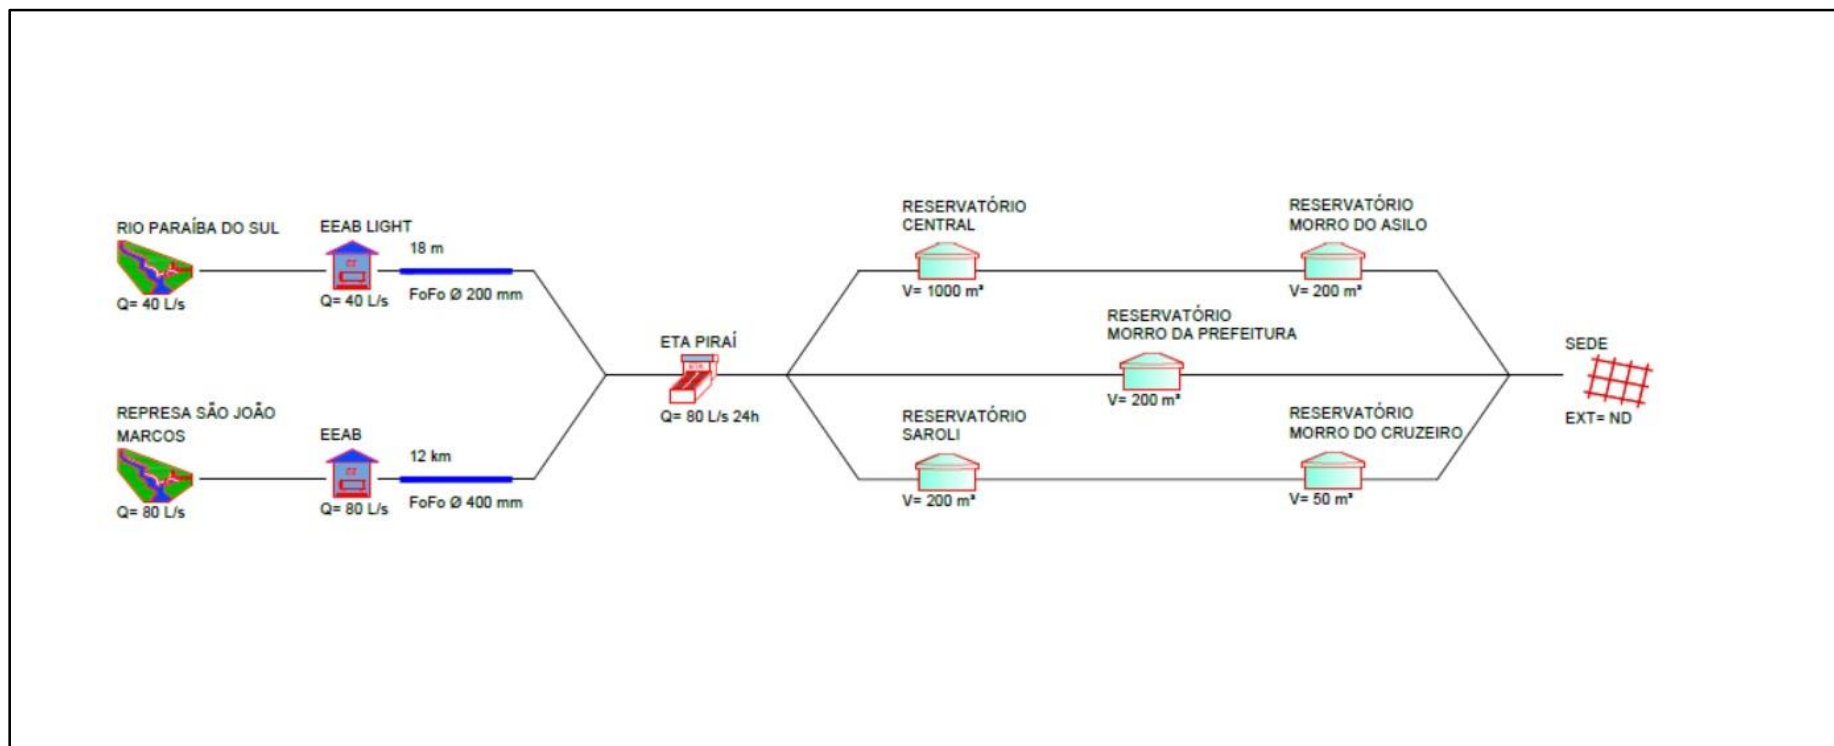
RIO PARAÍBA DO SUL

Q= 40 L/s

EEAB LIGHT

Q= 40 L/s

18 m

FoFo Ø 200 mm

REPRESA SÃO JOÃO MARCOS

Q= 80 L/s

EEAB

Q= 80 L/s

12 km

FoFo Ø 400 mm

ETA PIRAÍ

Q= 80 L/s 24h

RESERVATÓRIO CENTRAL

V= 1000 m³

RESERVATÓRIO MORRO DO ASILO

V= 200 m³

RESERVATÓRIO MORRO DA PREFEITURA

V= 200 m³

RESERVATÓRIO SAROLI

V= 200 m³

RESERVATÓRIO MORRO DO CRUZEIRO

V= 50 m³

SEDE

EXT= ND